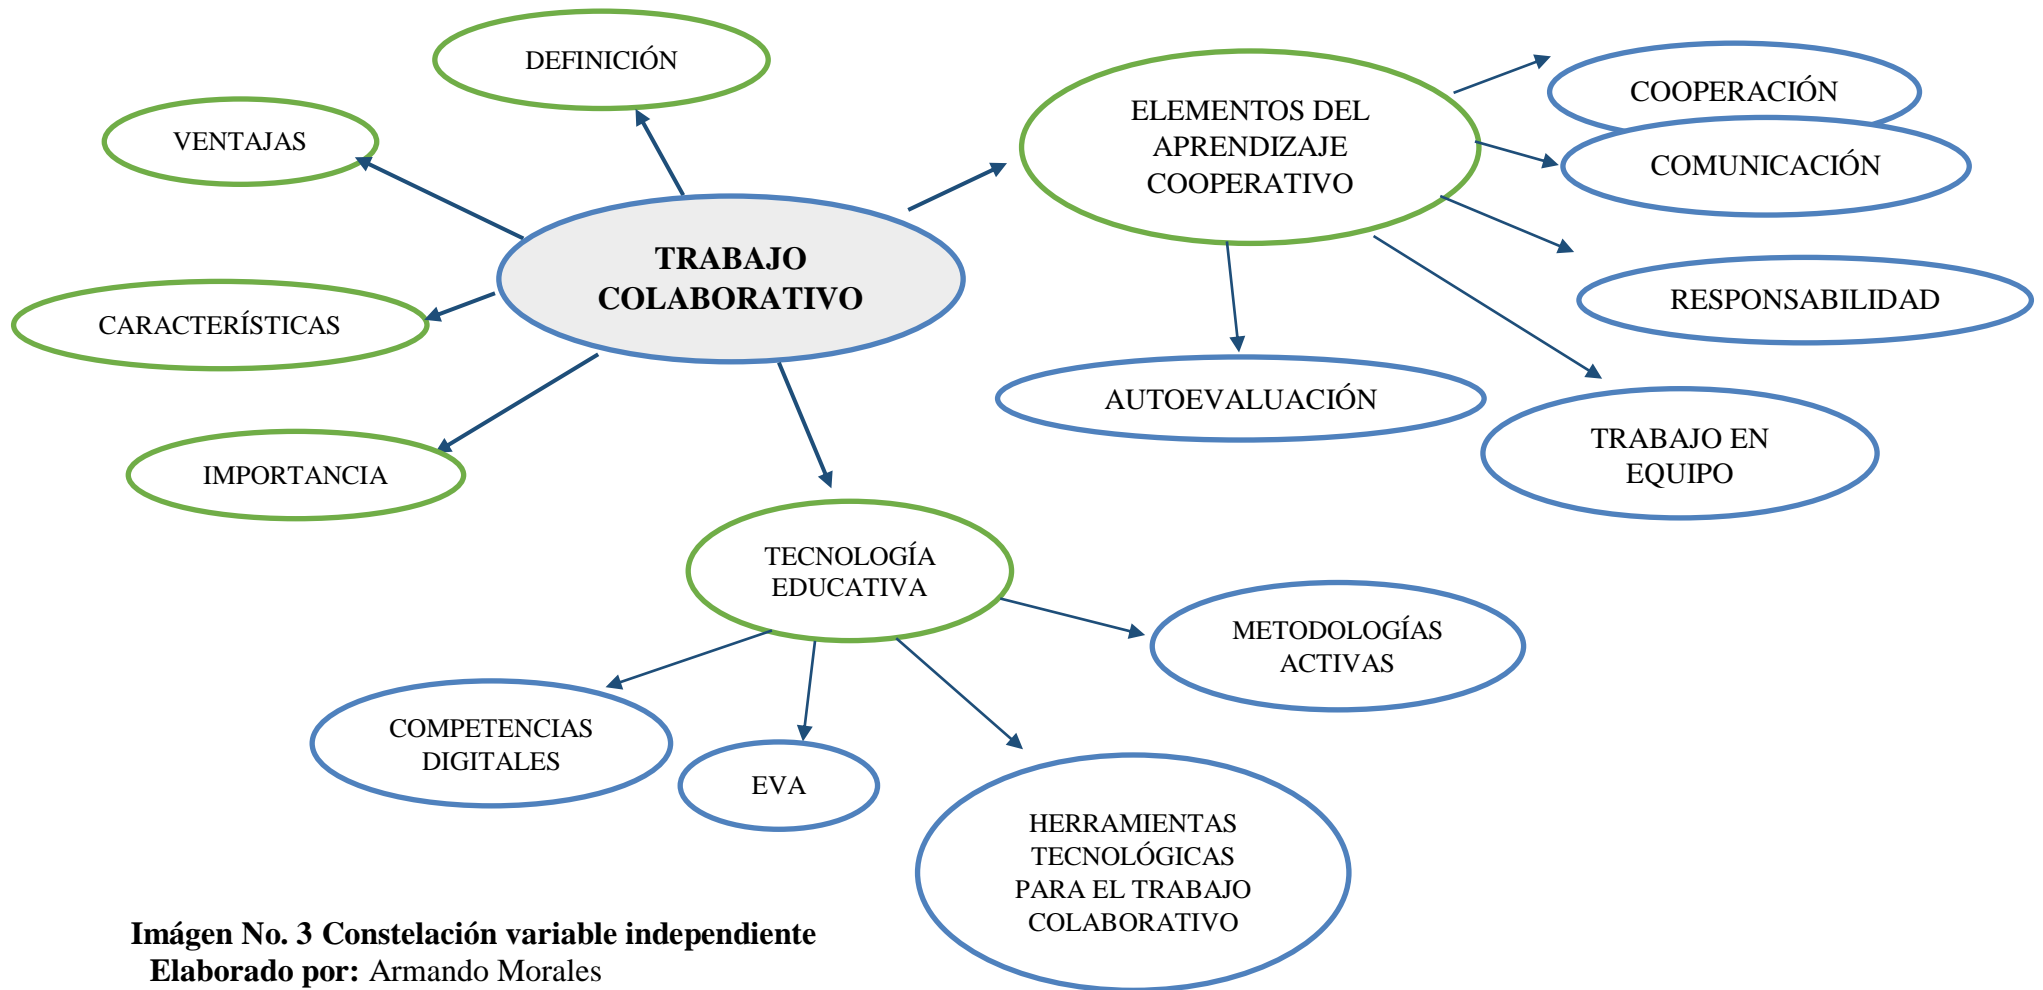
DEFINICIÓN

VENTAJAS

TRABAJO COLABORATIVO

CARACTERÍSTICAS

IMPORTANCIA

ELEMENTOS DEL APRENDIZAJE COOPERATIVO

COOPERACIÓN

COMUNICACIÓN

RESPONSABILIDAD

AUTOEVALUACIÓN

TRABAJO EN EQUIPO

TECNOLOGÍA EDUCATIVA

METODOLOGÍAS ACTIVAS

COMPETENCIAS DIGITALES

EVA

HERRAMIENTAS TECNOLÓGICAS PARA EL TRABAJO COLABORATIVO

Imágen No. 3 Constelación variable independiente
Elaborado por: Armando Morales